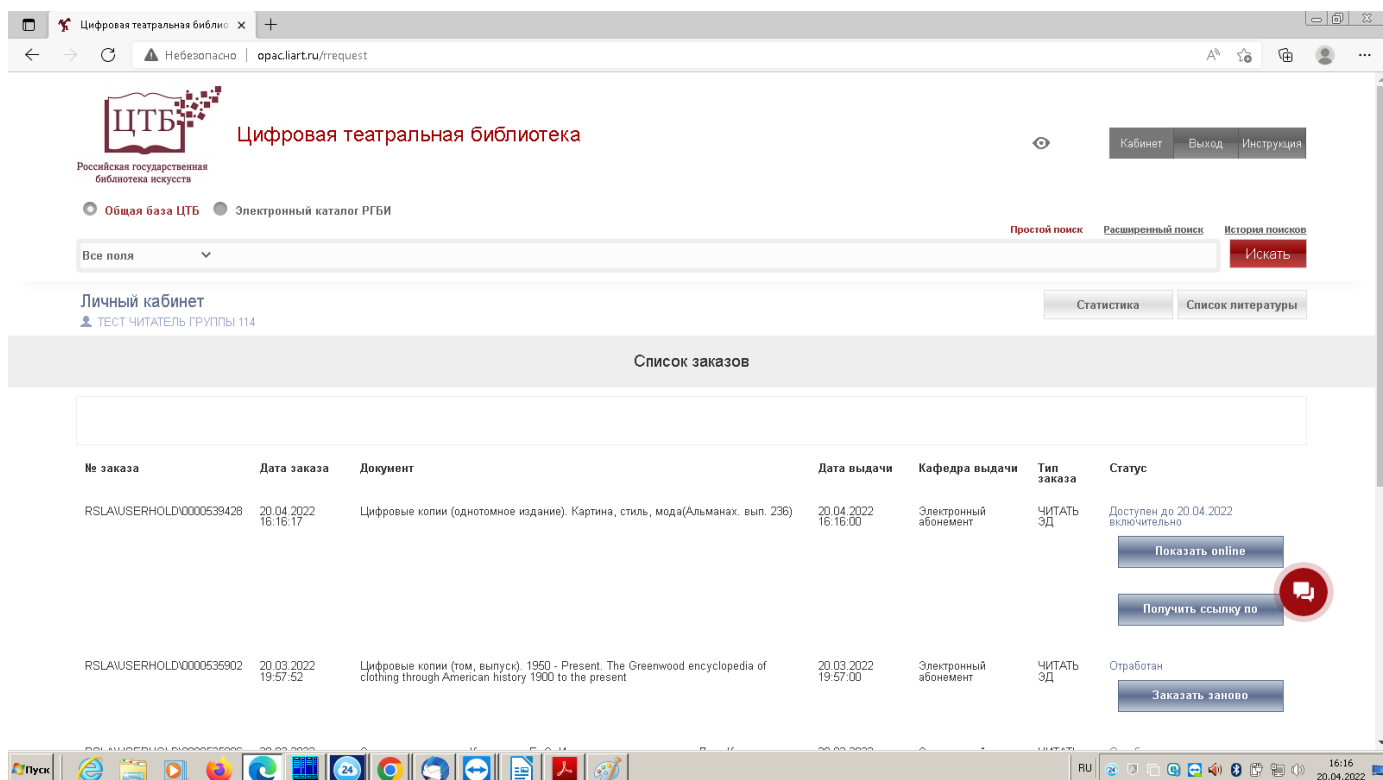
Цифровая театральная библио ×

Небезопасно | opac.liart.ru/rrequest

ЦТБ
Российская государственная библиотека искусств

Цифровая театральная библиотека

Кабинет | Выход | Инструкция

Общая база ЦТБ  Электронный каталог РГБИ

Простой поиск  Расширенный поиск  История поисков

Все поля

Искать

Личный кабинет
ТЕСТ ЧИТАТЕЛЬ ГРУППЫ 114

Статистика  Список литературы

Список заказов

| № заказа | Дата заказа | Документ | Дата выдачи | Кафедра выдачи | Тип заказа | Статус |
|---|---|---|---|---|---|---|
| RSLA\USERHOLD\0000539428 | 20.04.2022 16:16:17 | Цифровые копии (однотомное издание). Картина, стиль, мода(Альманах. вып. 236) | 20.04.2022 16:16:00 | Электронный абонемент | ЧИТАТЬ ЭД | Доступен до 20.04.2022 включительно Показать online Получить ссылку по |
| RSLA\USERHOLD\0000535902 | 20.03.2022 19:57:52 | Цифровые копии (том, выпуск). 1950 - Present. The Greenwood encyclopedia of clothing through American history 1900 to the present | 20.03.2022 19:57:00 | Электронный абонемент | ЧИТАТЬ ЭД | Отработан Заказать заново |

Пуск  RU  16:16 20.04.2022